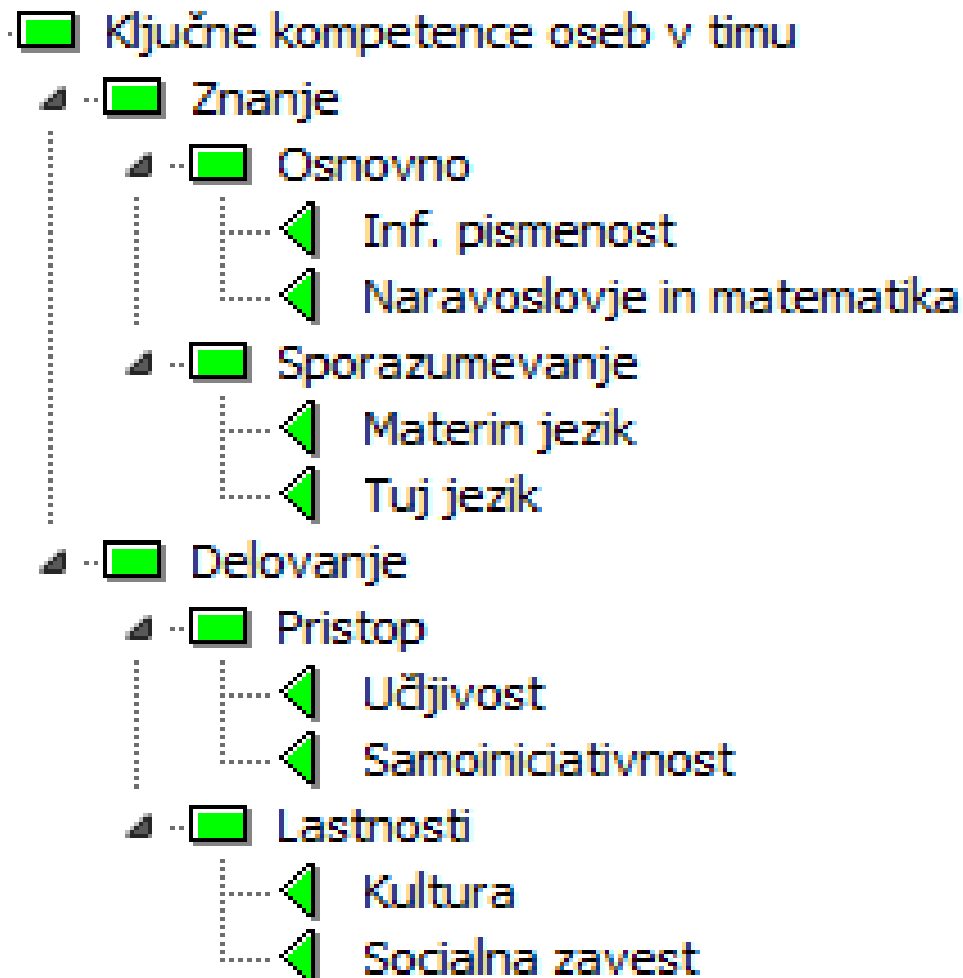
Ključne kompetence oseb v timu
Znanje
Osnovno
Inf. pismenost
Naravoslovje in matematika
Sporazumevanje
Materin jezik
Tuj jezik
Delovanje
Pristop
Učljivost
Samoiniciativnost
Lastnosti
Kultura
Socialna zavest